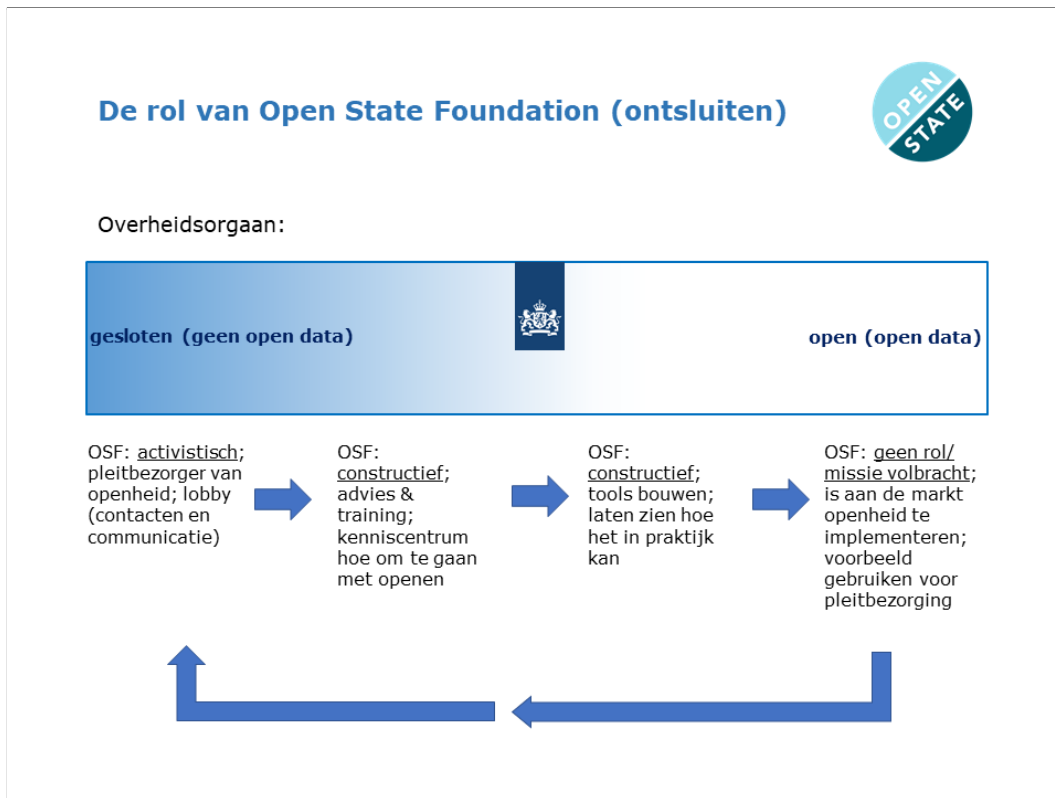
De rol van Open State Foundation (ontsluiten)

OPEN STATE

Overheidsorgaan:

gesloten (geen open data)

open (open data)

OSF: activistisch; pleitbezorger van openheid; lobby (contacten en communicatie)

OSF: constructief; advies & training; kenniscentrum hoe om te gaan met openen

OSF: constructief; tools bouwen; laten zien hoe het in praktijk kan

OSF: geen rol/ missie volbracht; is aan de markt openheid te implementeren; voorbeeld gebruiken voor pleitbezorging